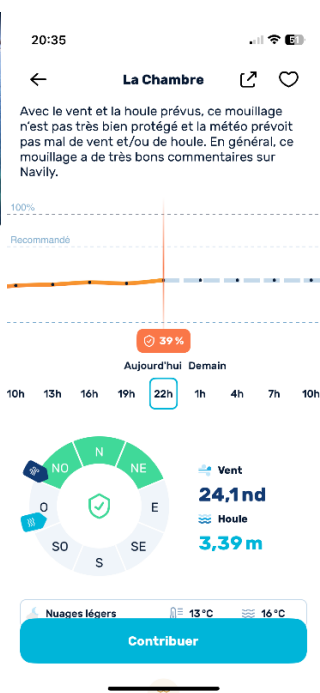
20:35 51

La Chambre

Avec le vent et la houle prévus, ce mouillage n'est pas très bien protégé et la météo prévoit pas mal de vent et/ou de houle. En général, ce mouillage a de très bons commentaires sur Navily.

100%

Recommandé

39 %

Aujourd'hui Demain

10h 13h 16h 19h 22h 1h 4h 7h 10h

N NE E SE S SO O NO

Vent
24,1nd

Houle
3,39 m

Nuages légers 13 °C 16 °C

Contribuer